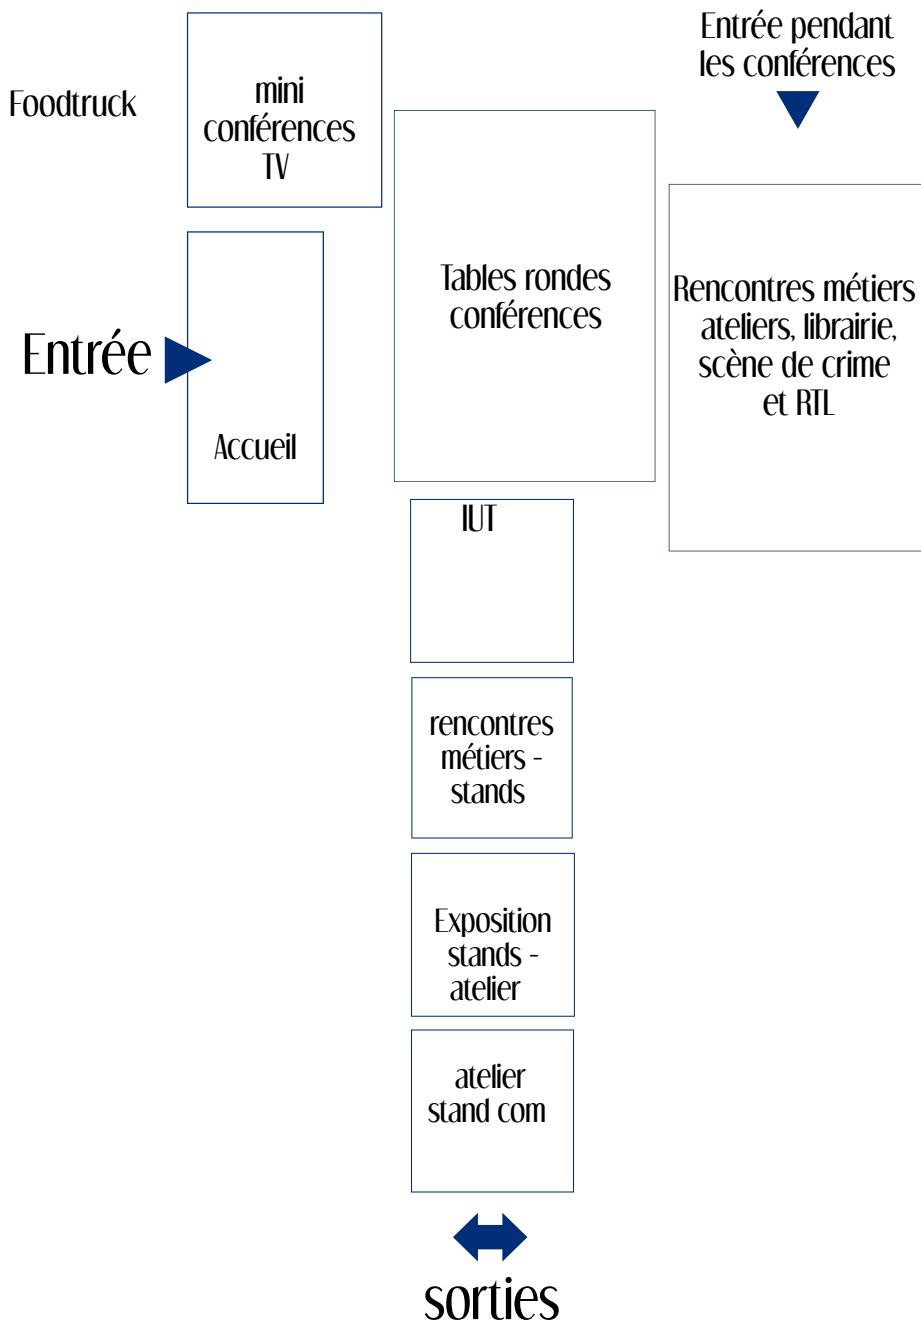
Entrée pendant les conférences

Foodtruck

mini conférences TV

Tables rondes conférences

Rencontres métiers ateliers, librairie, scène de crime et RTL

Entrée

Accueil

IUT

rencontres métiers - stands

Exposition stands - atelier

atelier stand com

sorties